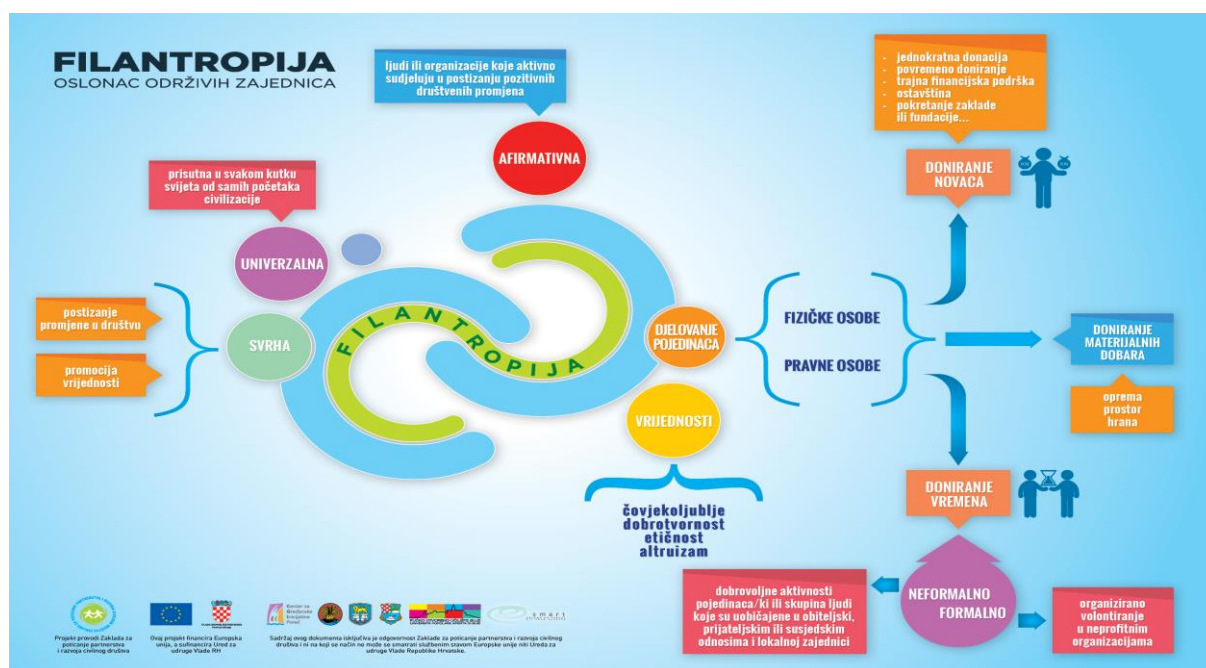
FILANTROPIJA
OSLONAC ODRŽIVIH ZAJEDNICA

ljudi ili organizacije koje aktivno sudjeluju u postizanju pozitivnih društvenih promjena

AFIRMATIVNA

prisutna u svakom kutku svijeta od samih početaka civilizacije

UNIVERZALNA

postizanje promjene u društvu

promocija vrijednosti

SVRHA

FILANTROPIJA

DJELOVANJE POJEDINACA

VRIJEDNOSTI

čovjekoljublje
dobrotvornost
etičnost
altruizam

- jednokratna donacija
- povremeno doniranje
- trajna financijska podrška
- ostavština
- pokretanje zaklade ili fundacije...

DONIRANJE NOVACA

FIZIČKE OSOBE

PRAVNE OSOBE

DONIRANJE MATERIJALNIH DOBARA

oprema
prostor
hrana

DONIRANJE VREMENA

dobrovoljne aktivnosti pojedinaca/ki ili skupina ljudi koje su uobičajene u obiteljski, prijateljskim ili susjedskim odnosima i lokalnoj zajednici

NEFORMALNO

FORMALNO

organizirano volontiranje u neprofitnim organizacijama

Projekt provodi Zaklada za poticanje partnerstva i razvoja civilnog društva

Ovaj projekt financira Europska unija, a sufinancira Ured za udruge Vlade RH

Sadržaj ovog dokumenta isključiva je odgovornost Zaklade za poticanje partnerstva i razvoja civilnog društva i ni na koji se način ne može se smatrati službenim stavom Europske unije niti Ureda za udruge Vlade Republike Hrvatske.

smart